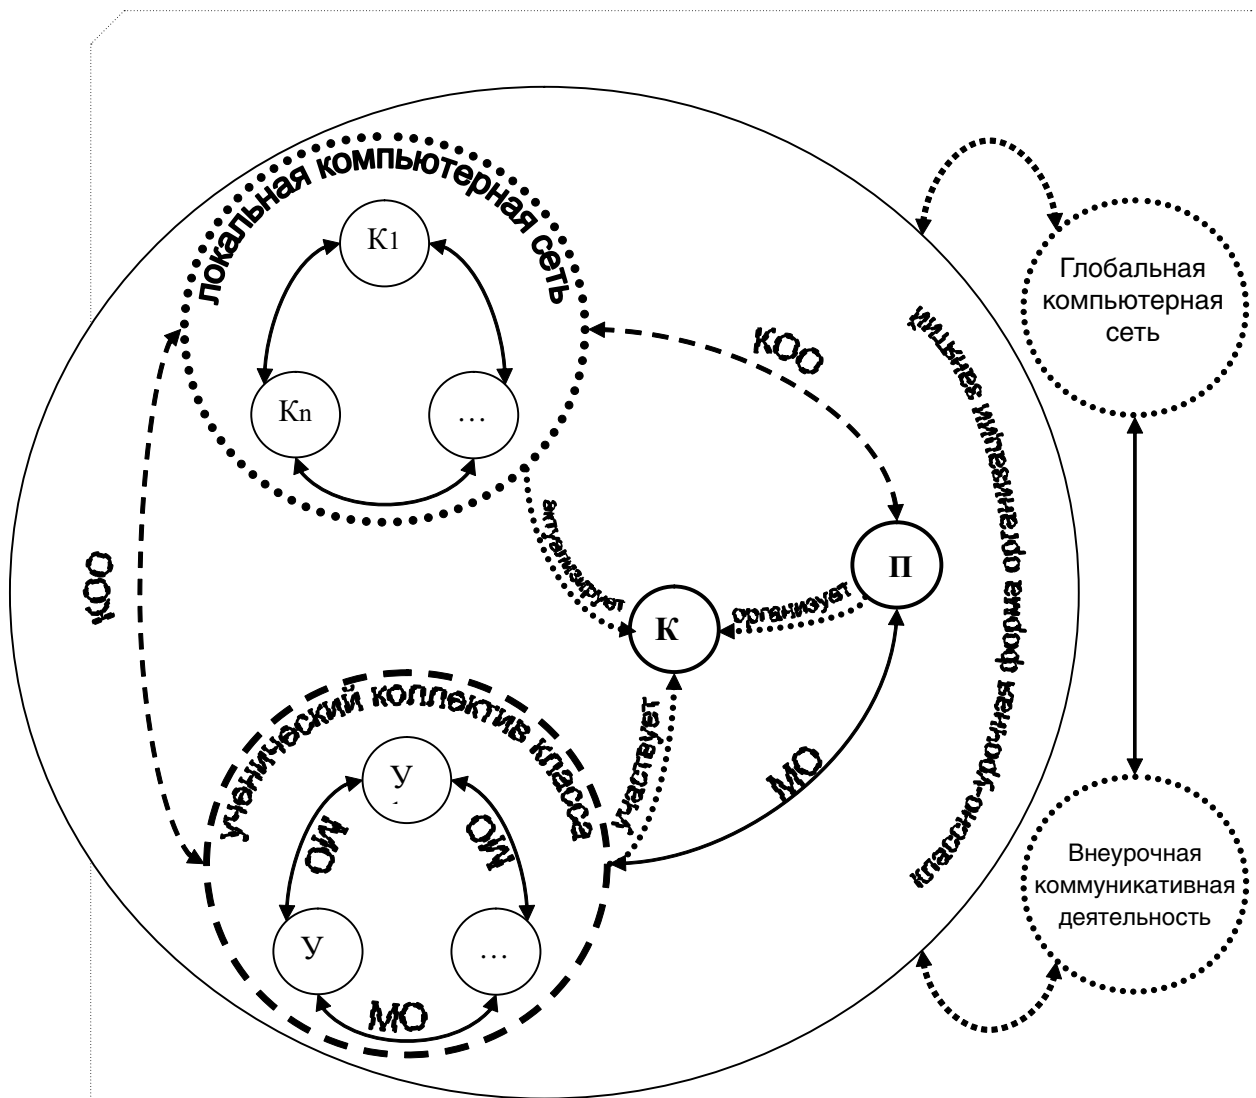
локальная компьютерная сеть

К1

Кn

…

КОО

КОО

актуализирует

организует

П

К

участвует

МО

ученический коллектив класса

У

МО

МО

У

…

МО

классно-урочная форма организации занятий

Глобальная компьютерная сеть

Внеурочная коммуникативная деятельность